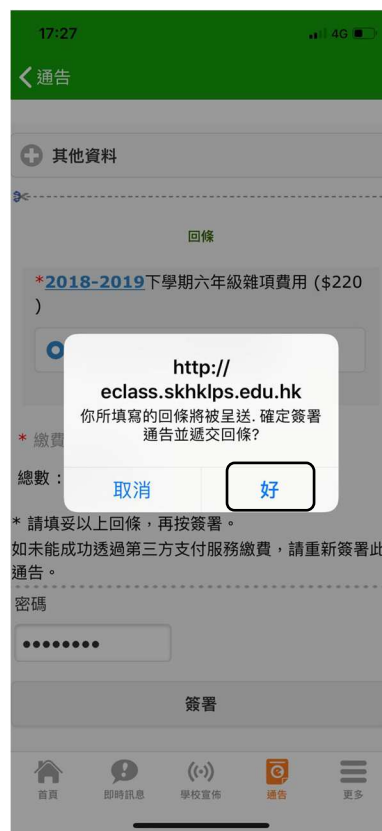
17:27

4G

通告

其他資料

回條

*2018-2019下學期六年級雜項費用 ($220 )

http://
eclass.skhklps.edu.hk
你所填寫的回條將被呈送. 確定簽署通告並遞交回條?

取消

好

* 繳費

總數：

* 請填妥以上回條，再按簽署。
如未能成功透過第三方支付服務繳費，請重新簽署此通告。

密碼

••••••••

簽署

首頁

即時訊息

學校宣佈

通告

更多